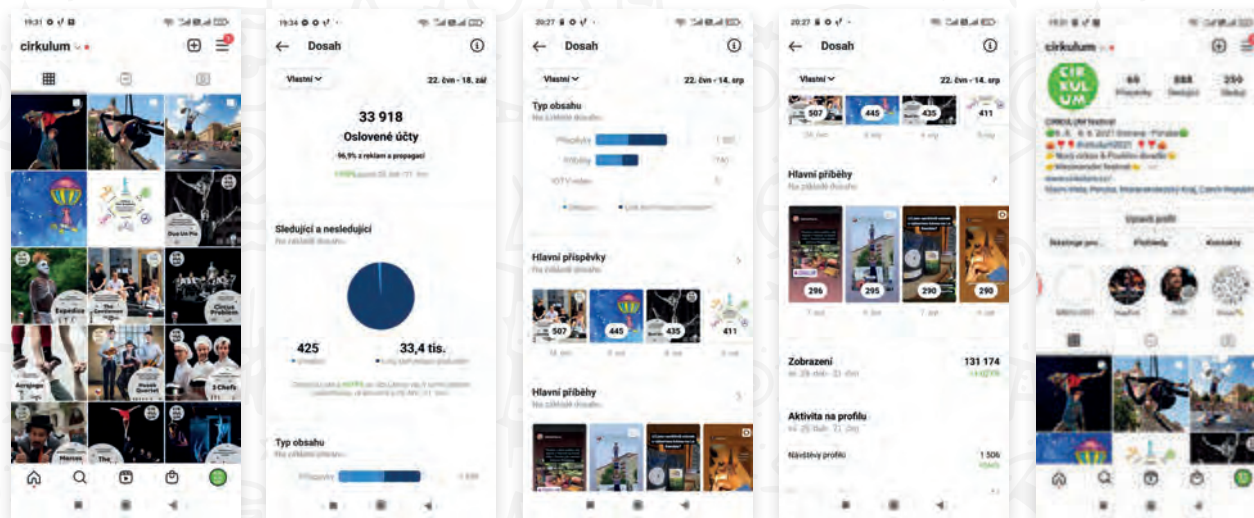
19:31

cirkulum

Expedice
The Contenders
Cirque Problem
Duo Un Pas
Acrojoga
Hotel
3 Chefs
Marcos
The

19:34

Dosah

Vlastní

22. čvn - 18. zář

33 918

Oslovené účty

96,9% z reklam a propagací

Sledující a nesledující

Na základě dosahu

425

33,4 tis.

Typ obsahu

Příspěvky

20:27

Dosah

Vlastní

22. čvn - 14. srp

Typ obsahu

Příspěvky

Příběhy

IGTV videa

Hlavní příspěvky

Na základě dosahu

507
445
435
411

Hlavní příběhy

Na základě dosahu

20:27

Dosah

Vlastní

22. čvn - 14. srp

507
445
435
411

Hlavní příběhy

Na základě dosahu

296
295
290
290

Zobrazení

131 174

Aktivita na profilu

Návštěvy profilu

1 506

19:31

cirkulum

CIR
KUL
UM

Upravit profil